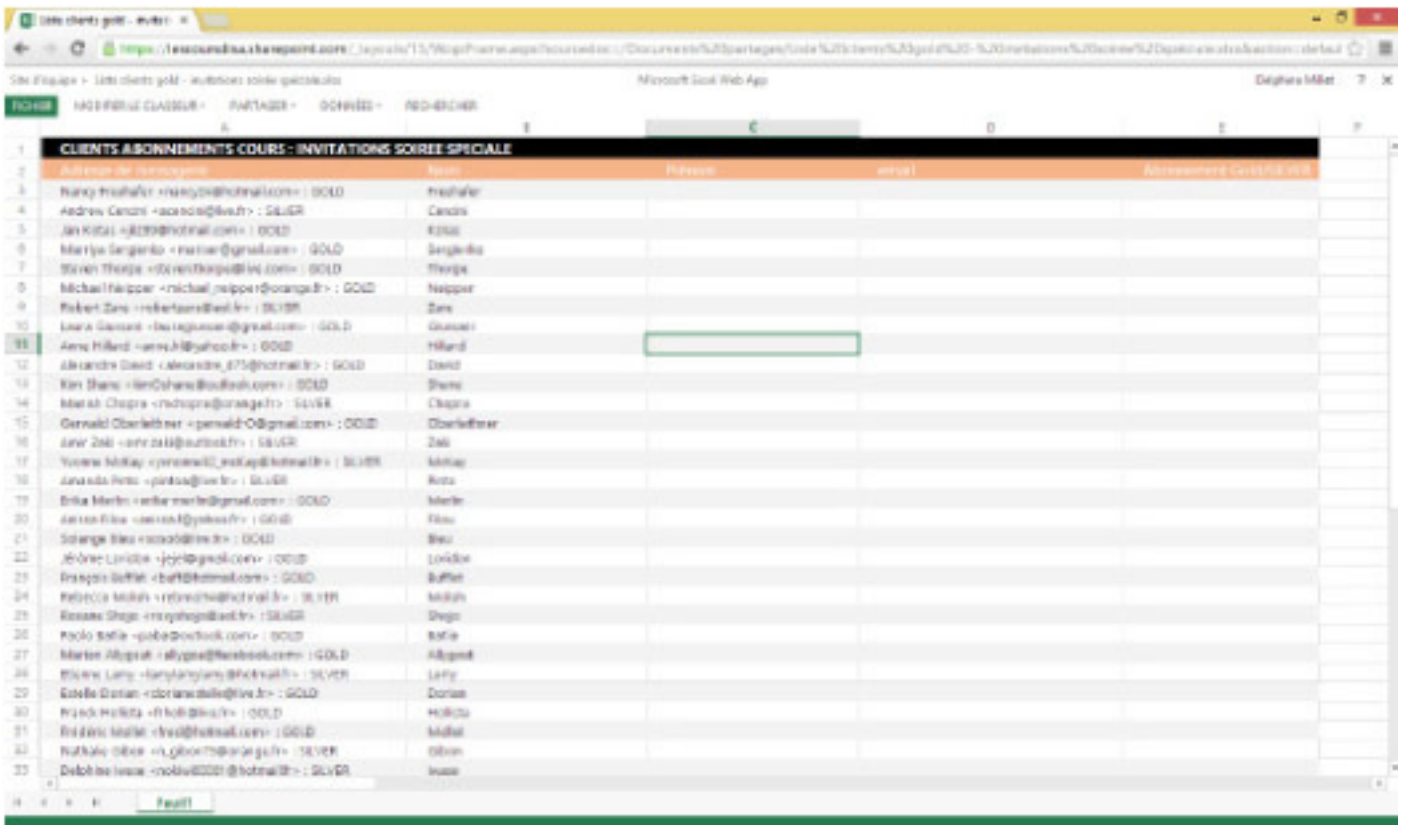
Liste clients gold - invitati ×

https://lesecoursdina.sharepoint.com/_layouts/15/WopiFrame.aspx?sourcedoc=/Documents%20partages/Liste%20clients%20gold%20-%20invitations%20soiree%20speciale.xlsx&action=default

Site d'équipe > Liste clients gold - invitations soirée spéciale.xlsx    Microsoft Excel Web App    Delphine Millet ? ×

FICHIER   MODIFIER LE CLASSEUR ▾   PARTAGER ▾   DONNÉES ▾   RECHERCHER

| | A | B | C | D | E |
|---|---|---|---|---|---|
| 1 | CLIENTS ABONNEMENTS COURS : INVITATIONS SOIREE SPECIALE | | | | |
| 2 | Adresse de messagerie | Nom | Prénom | email | Abonnement Gold/Silver |
| 3 | Nancy Freehafer <nancy24@hotmail.com> : GOLD | Freehafer | | | |
| 4 | Andrew Cencini <acencini@live.fr> : SILVER | Cencini | | | |
| 5 | Jan Kotas <jk209@hotmail.com> : GOLD | Kotas | | | |
| 6 | Mariya Sergienko <mariser@gmail.com> : GOLD | Sergienko | | | |
| 7 | Steven Thorpe <StevenThorpe@live.com> : GOLD | Thorpe | | | |
| 8 | Michael Neipper <michael_neipper@orange.fr> : GOLD | Neipper | | | |
| 9 | Robert Zare <robertzare@aol.fr> : SILVER | Zare | | | |
| 10 | Laura Giussani <lauragiussani@gmail.com> : GOLD | Giussani | | | |
| 11 | Anne Hillard <anneh.H@yahoo.fr> : GOLD | Hillard | | | |
| 12 | Alexandre David <alexandre_d75@hotmail.fr> : GOLD | David | | | |
| 13 | Kim Shane <kimOshane@outlook.com> : GOLD | Shane | | | |
| 14 | Manish Chopra <mchopra@orange.fr> : SILVER | Chopra | | | |
| 15 | Gerwald Oberleitner <gerwaldO@gmail.com> : GOLD | Oberleitner | | | |
| 16 | Amr Zaki <amr.zaki@outlook.fr> : SILVER | Zaki | | | |
| 17 | Yvonne McKay <yvonne80_mckay@hotmail.fr> : SILVER | McKay | | | |
| 18 | Amanda Pinto <pintoa@live.fr> : SILVER | Pinto | | | |
| 19 | Erika Martin <erika-martin@gmail.com> : GOLD | Martin | | | |
| 20 | Aaron Fitou <aaronfi@yahoo.fr> : GOLD | Fitou | | | |
| 21 | Solange Bleu <sosob@live.fr> : GOLD | Bleu | | | |
| 22 | Jérôme Loridon <jejel@gmail.com> : GOLD | Loridon | | | |
| 23 | François Buffet <buff@hotmail.com> : GOLD | Buffet | | | |
| 24 | Rebecca Molvin <rebmol@hotmail.fr> : SILVER | Molvin | | | |
| 25 | Rossane Shego <rossyshego@aol.fr> : SILVER | Shego | | | |
| 26 | Paolo Batle <paba@outlook.com> : GOLD | Batle | | | |
| 27 | Marion Allygoat <allygoa@facebook.com> : GOLD | Allygoat | | | |
| 28 | Etienne Larry <larrylarrylarry@hotmail.fr> : SILVER | Larry | | | |
| 29 | Estelle Dorian <dorianestelle@live.fr> : GOLD | Dorian | | | |
| 30 | Franck Hollota <f.holl@live.fr> : GOLD | Hollota | | | |
| 31 | Frédéric Mollat <fred@hotmail.com> : GOLD | Mollat | | | |
| 32 | Nathalie Gibon <n_gibon75@orange.fr> : SILVER | Gibon | | | |
| 33 | Delphine Issae <nokiw80081@hotmail.fr> : SILVER | Issae | | | |

Feuil1